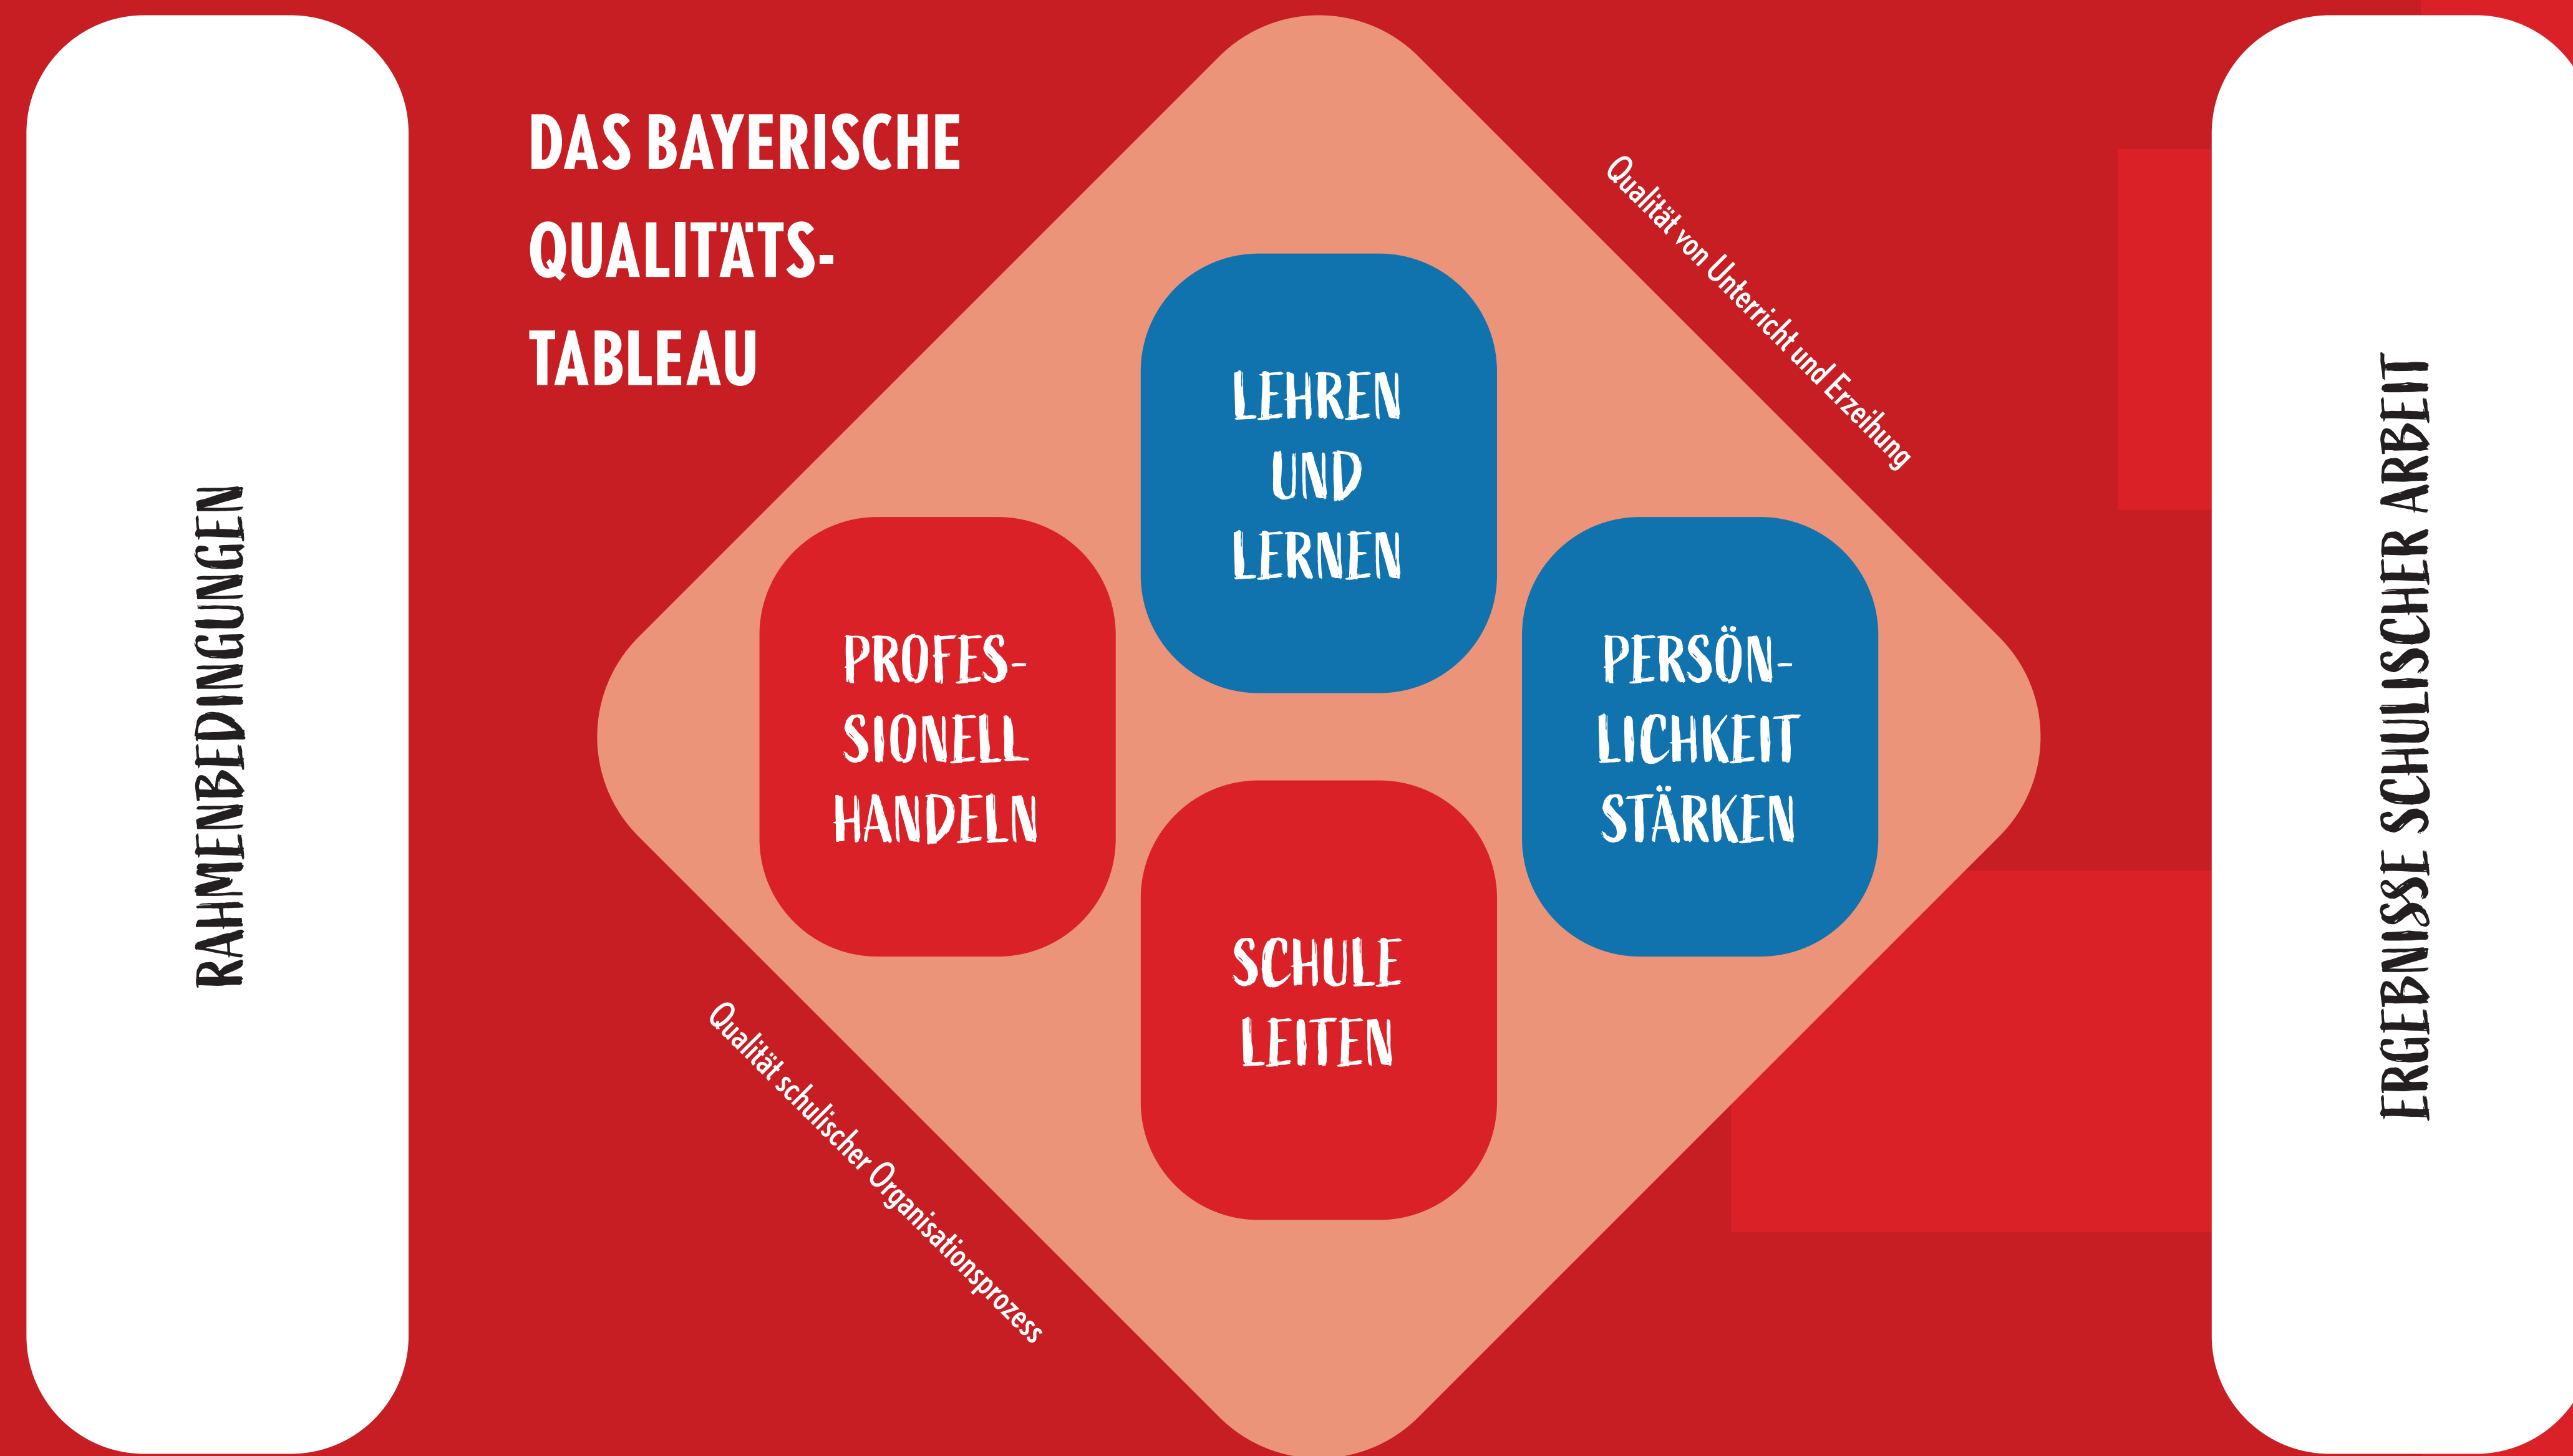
RAHMENBEDINGUNGEN

DAS BAYERISCHE QUALITÄTS-TABLEAU

Qualität von Unterricht und Erzeihung

LEHREN UND LERNEN

PROFESSIONELL HANDELN

PERSÖNLICHKEIT STÄRKEN

SCHULE LEITEN

Qualität schulischer Organisationsprozess

ERGEBNISSE SCHULISCHER ARBEIT